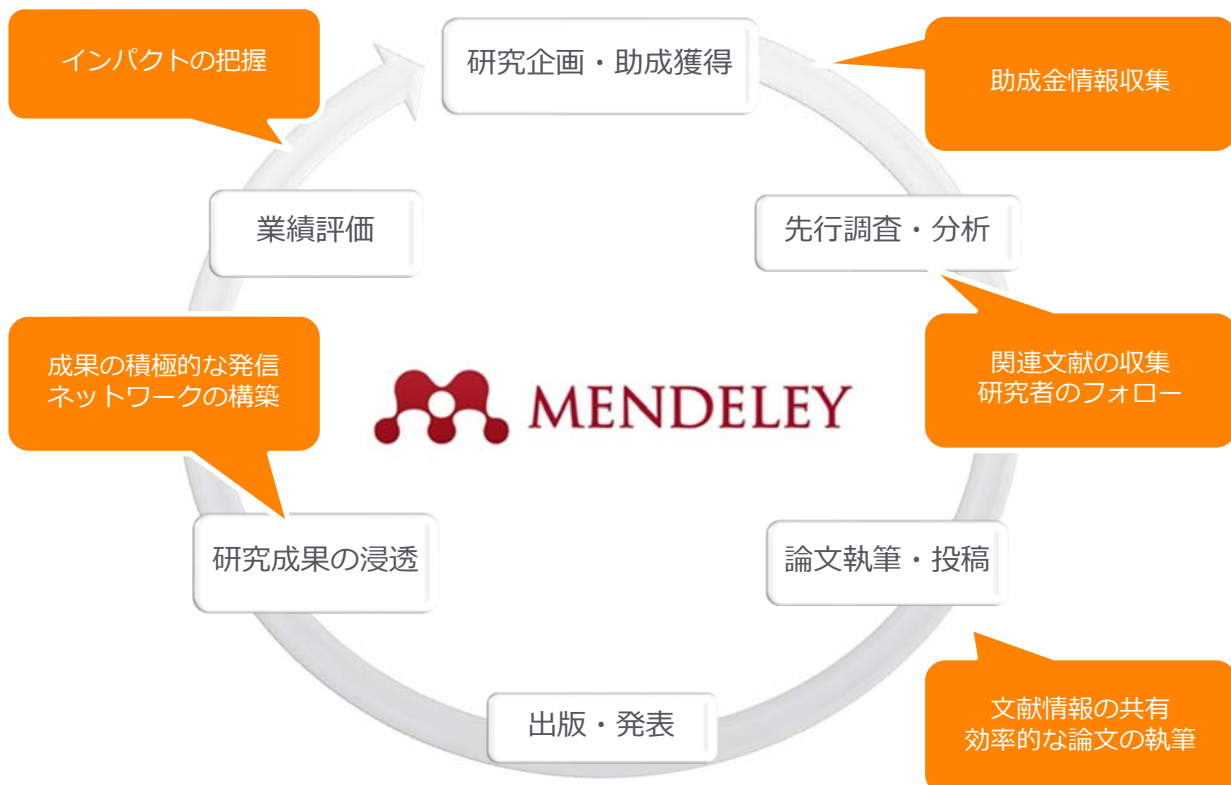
インパクトの把握

研究企画・助成獲得

助成金情報収集

業績評価

先行調査・分析

関連文献の収集
研究者のフォロー

成果の積極的な発信
ネットワークの構築

MENDELEY

研究成果の浸透

論文執筆・投稿

出版・発表

文献情報の共有
効率的な論文の執筆